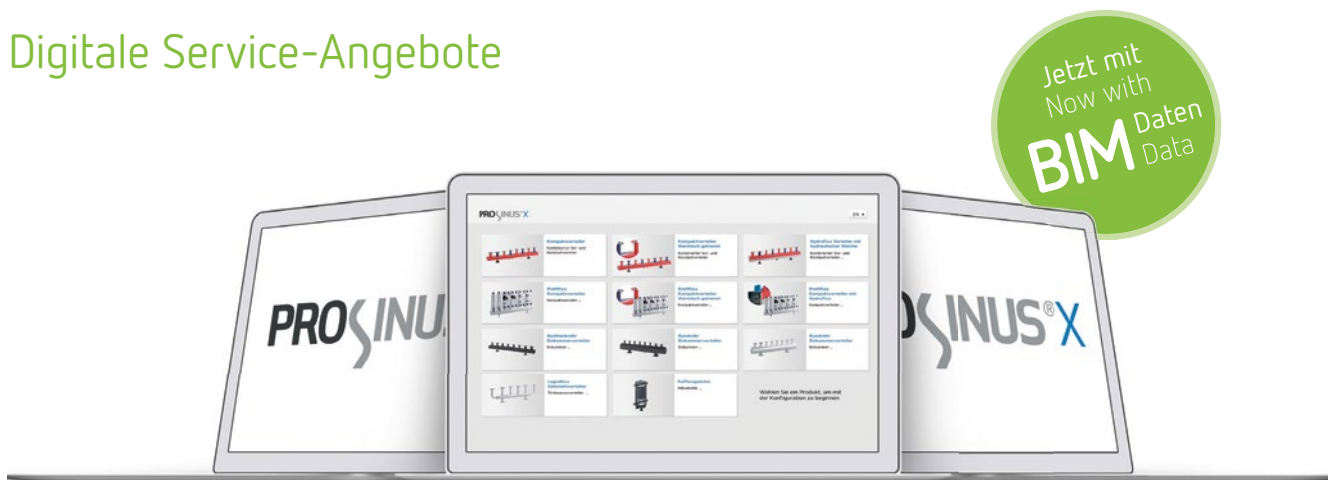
Digitale Service-Angebote

Jetzt mit
Now with
BIM Daten
Data

PROSINUS X

DE

Kompaktverteiler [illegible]

Kompaktverteiler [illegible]

Hydraulischer Verteiler mit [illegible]

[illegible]

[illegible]

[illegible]

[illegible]

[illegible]

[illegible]

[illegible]

Pufferspeicher

Wählen Sie ein Produkt, um mit der Konfiguration zu beginnen

PROSINU

SINUS X